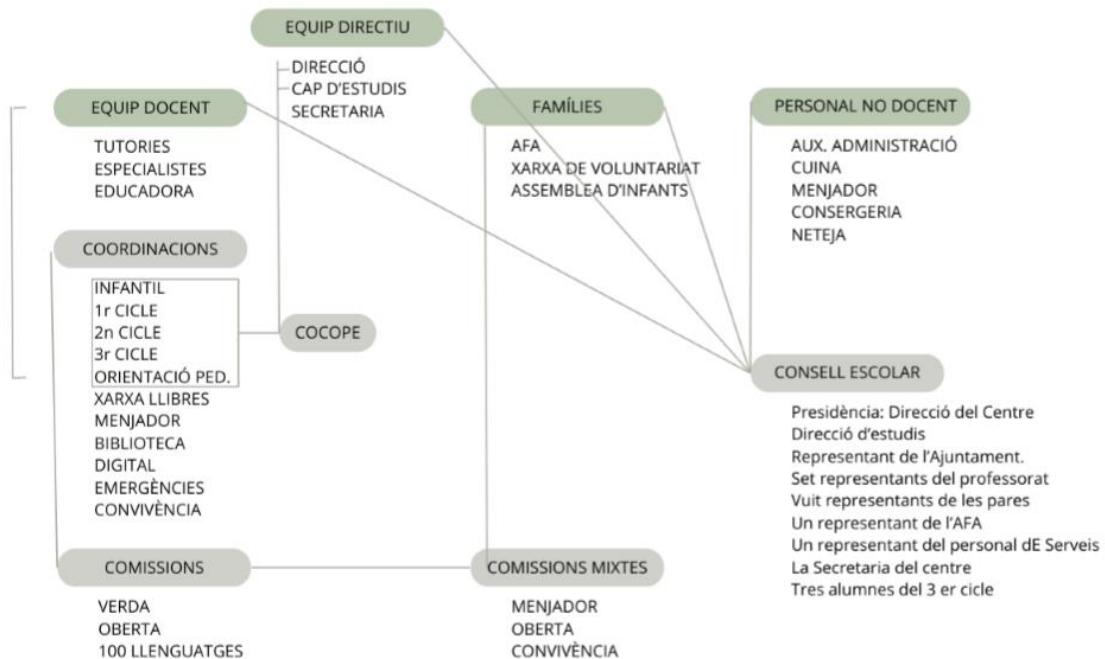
EQUIP DIRECTIU

DIRECCIÓ
CAP D'ESTUDIS
SECRETARIA

EQUIP DOCENT

TUTORIES
ESPECIALISTES
EDUCADORA

FAMÍLIES

AFA
XARXA DE VOLUNTARIAT
ASSEMBLEA D'INFANTS

PERSONAL NO DOCENT

AUX. ADMINISTRACIÓ
CUINA
MENJADOR
CONSERGERIA
NETEJA

COORDINACIONS

INFANTIL
1r CICLE
2n CICLE
3r CICLE
ORIENTACIÓ PED.
XARXA LLIBRES
MENJADOR
BIBLIOTECA
DIGITAL
EMERGÈNCIES
CONVIVÈNCIA

COCOPE

CONSELL ESCOLAR

Presidència: Direcció del Centre
Direcció d'estudis
Representant de l'Ajuntament.
Set representants del professorat
Vuit representants de les pares
Un representant de l'AFA
Un representant del personal dE Serveis
La Secretaria del centre
Tres alumnes del 3 er cicle

COMISSIONS

VERDA
OBERTA
100 LLENGUATGES

COMISSIONS MIXTES

MENJADOR
OBERTA
CONVIVÈNCIA